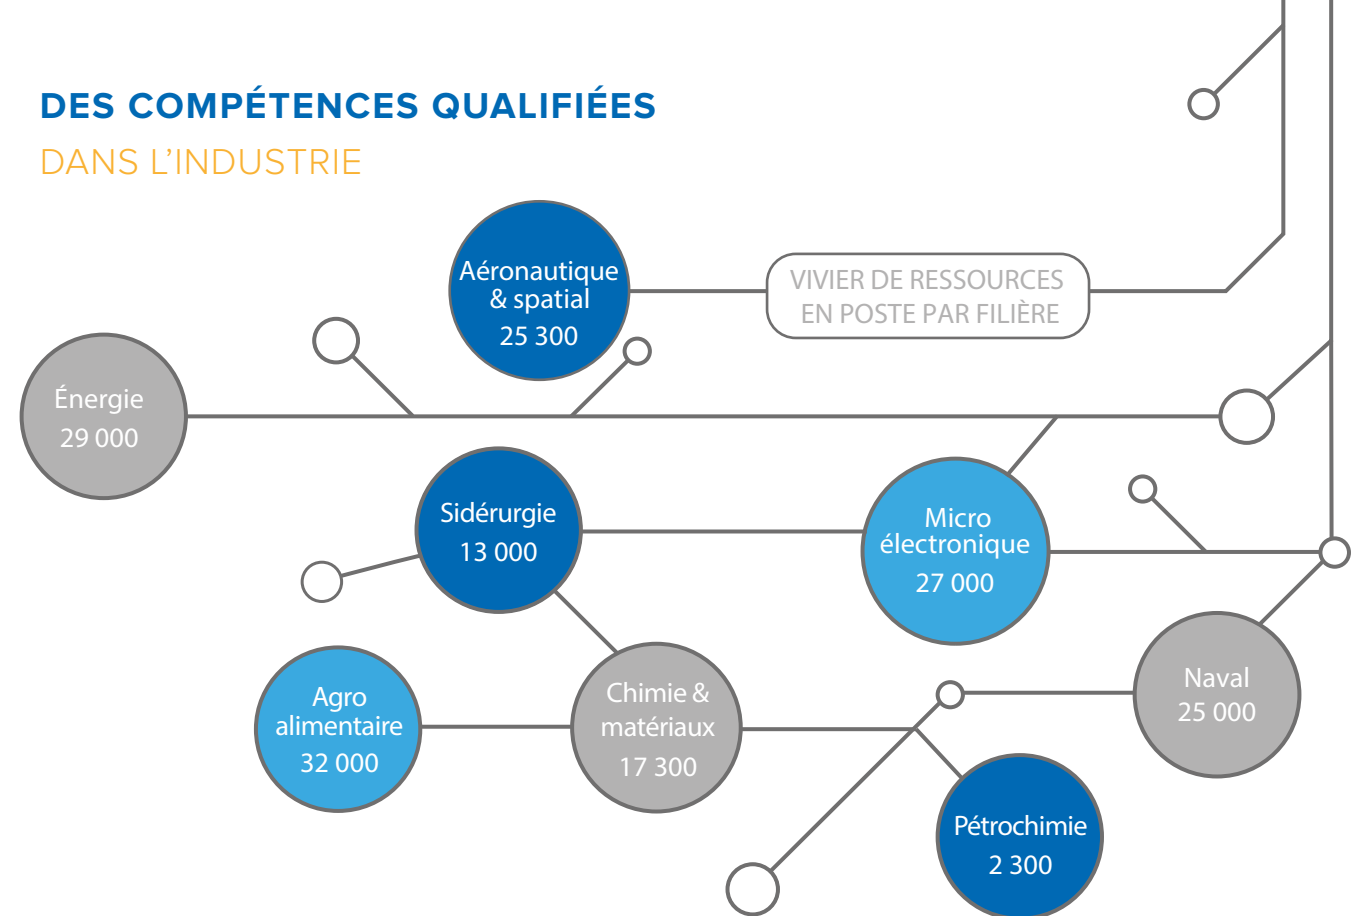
DES COMPÉTENCES QUALIFIÉES
DANS L'INDUSTRIE

Aéronautique & spatial
25 300

VIVIER DE RESSOURCES EN POSTE PAR FILIÈRE

Énergie
29 000

Sidérurgie
13 000

Micro électronique
27 000

Agro alimentaire
32 000

Chimie & matériaux
17 300

Naval
25 000

Pétrochimie
2 300